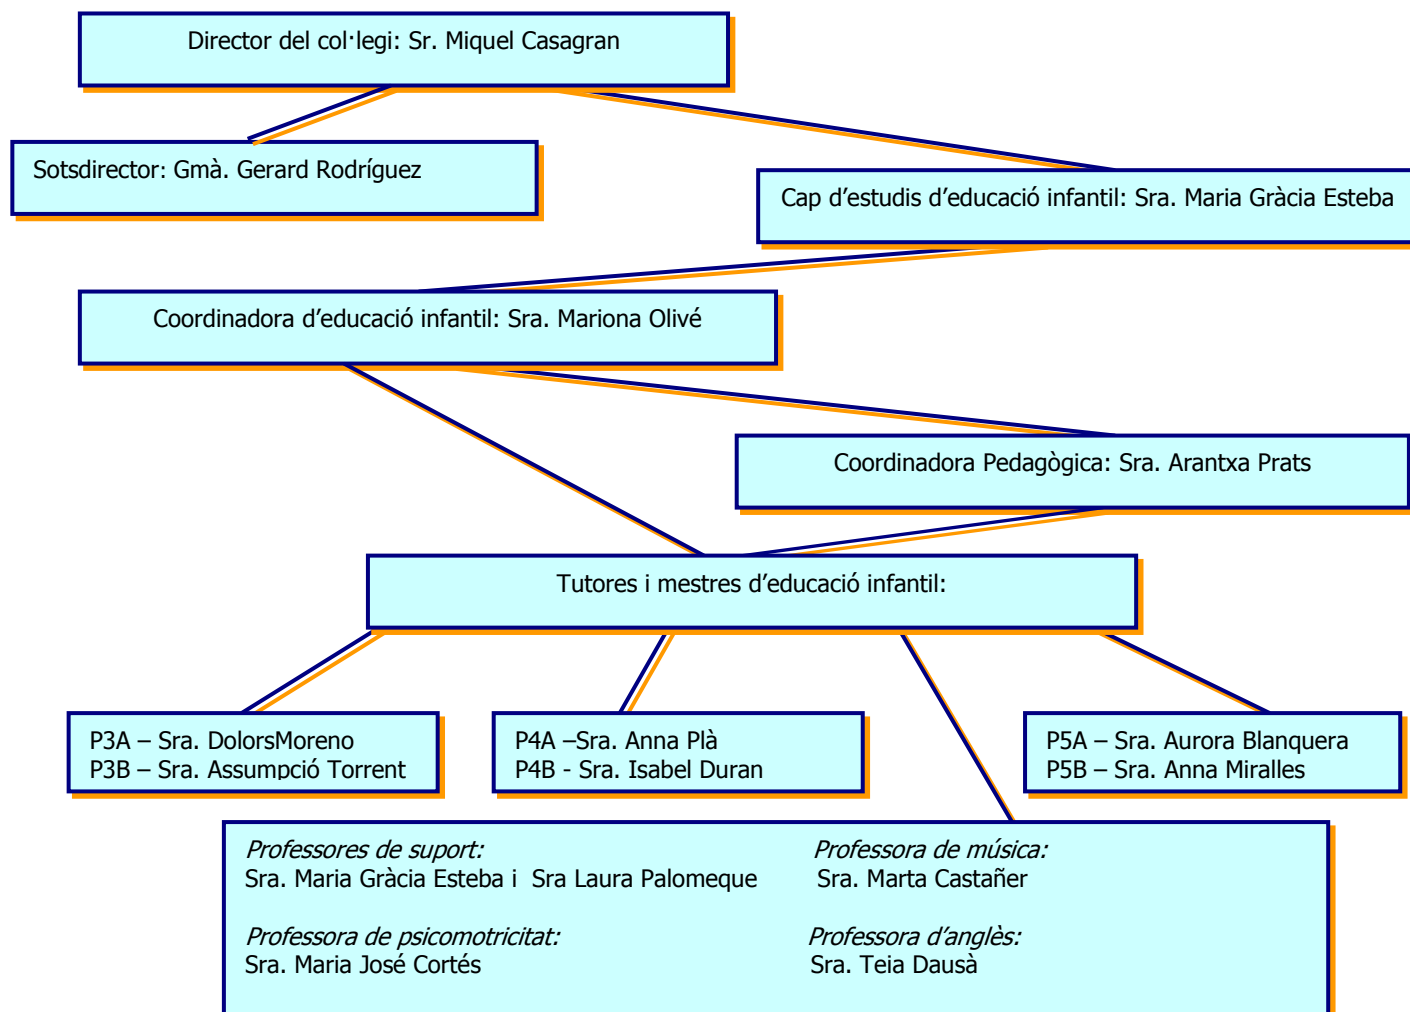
Director del col·legi: Sr. Miquel Casagran

Sotsdirector: Gmà. Gerard Rodríguez

Cap d'estudis d'educació infantil: Sra. Maria Gràcia Esteba

Coordinadora d'educació infantil: Sra. Mariona Olivé

Coordinadora Pedagògica: Sra. Arantxa Prats

Tutores i mestres d'educació infantil:

P3A – Sra. DolorsMoreno
P3B – Sra. Assumpció Torrent

P4A –Sra. Anna Plà
P4B - Sra. Isabel Duran

P5A – Sra. Aurora Blanquera
P5B – Sra. Anna Miralles

*Professores de suport:*
Sra. Maria Gràcia Esteba i Sra Laura Palomeque

*Professora de psicomotricitat:*
Sra. Maria José Cortés

*Professora de música:*
Sra. Marta Castañer

*Professora d'anglès:*
Sra. Teia Dausà